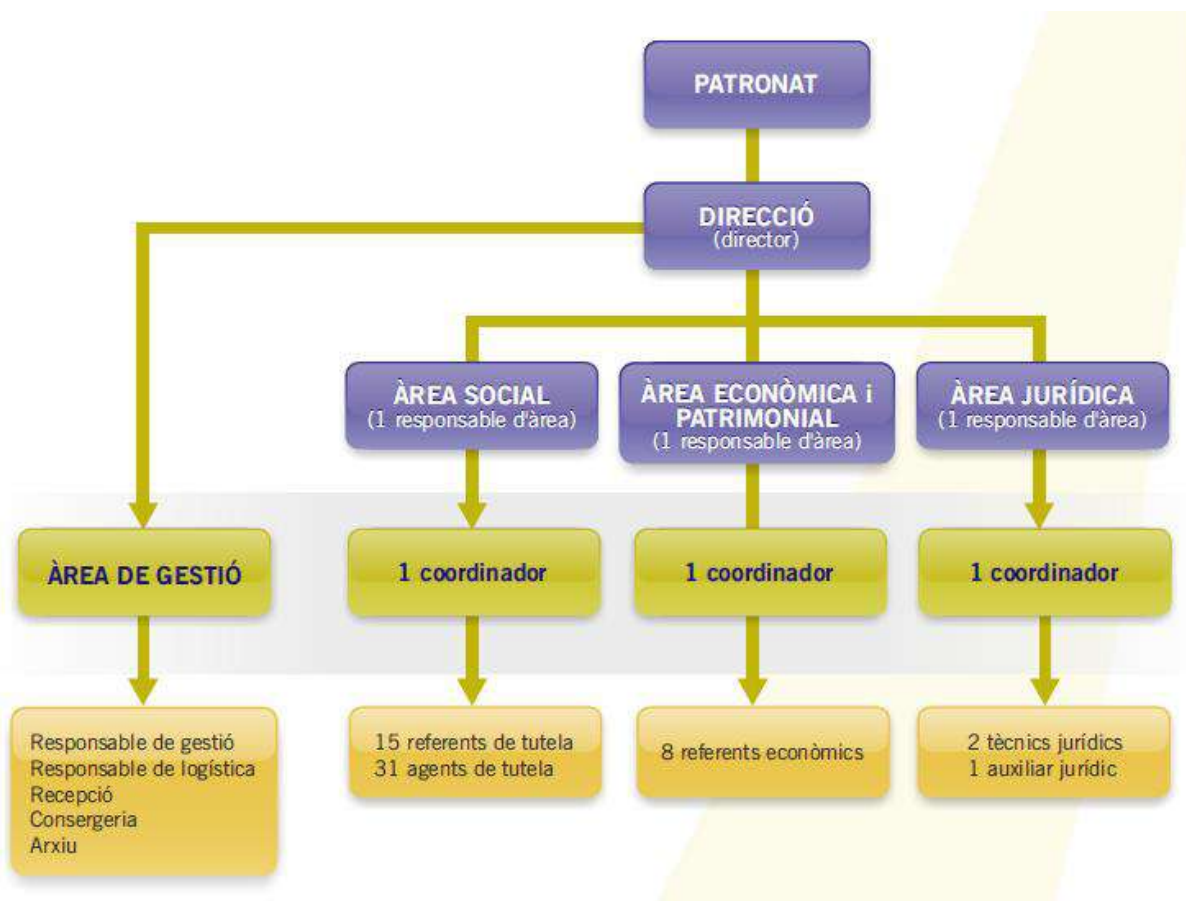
PATRONAT

DIRECCIÓ
(director)

ÀREA SOCIAL
(1 responsable d'àrea)

ÀREA ECONÒMICA i PATRIMONIAL
(1 responsable d'àrea)

ÀREA JURÍDICA
(1 responsable d'àrea)

ÀREA DE GESTIÓ

1 coordinador

1 coordinador

1 coordinador

Responsable de gestió
Responsable de logística
Recepció
Consergeria
Arxiu

15 referents de tutela
31 agents de tutela

8 referents econòmics

2 tècnics jurídics
1 auxiliar jurídic